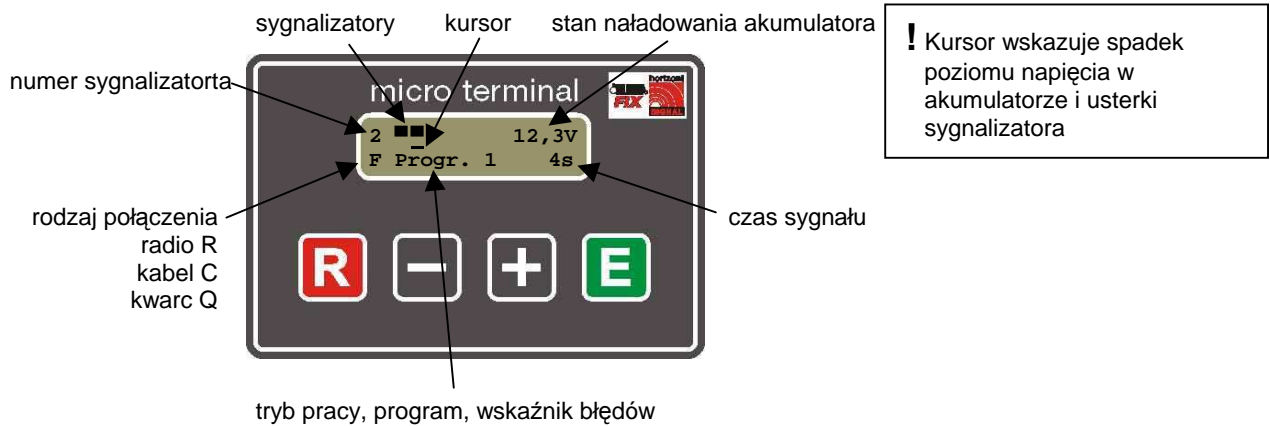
sygnalizatory kursor stan naładowania akumulatora

numer sygnalizatorta

micro terminal

FIX horizont SIGNAL

2 12,3V
F Progr. 1 4s

rodzaj połączenia
radio R
kabel C
kwarc Q

czas sygnału

R – + E

tryb pracy, program, wskaźnik błędów

! Kursor wskazuje spadek poziomu napięcia w akumulatorze i usterki sygnalizatora